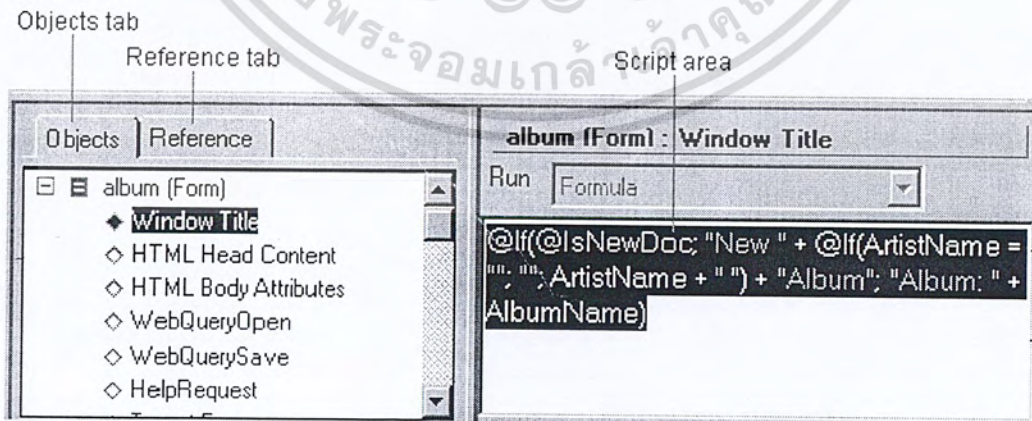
Objects tab

Reference tab

Script area

Objects | Reference

album (Form) : Window Title

Run Formula

album (Form)
◆ Window Title
◇ HTML Head Content
◇ HTML Body Attributes
◇ WebQueryOpen
◇ WebQuerySave
◇ HelpRequest

@If(@IsNewDoc; "New " + @If(ArtistName = ""; ""; ArtistName + " ") + "Album"; "Album: " + AlbumName)

พระจอมเกล้าพระนครเหนือ